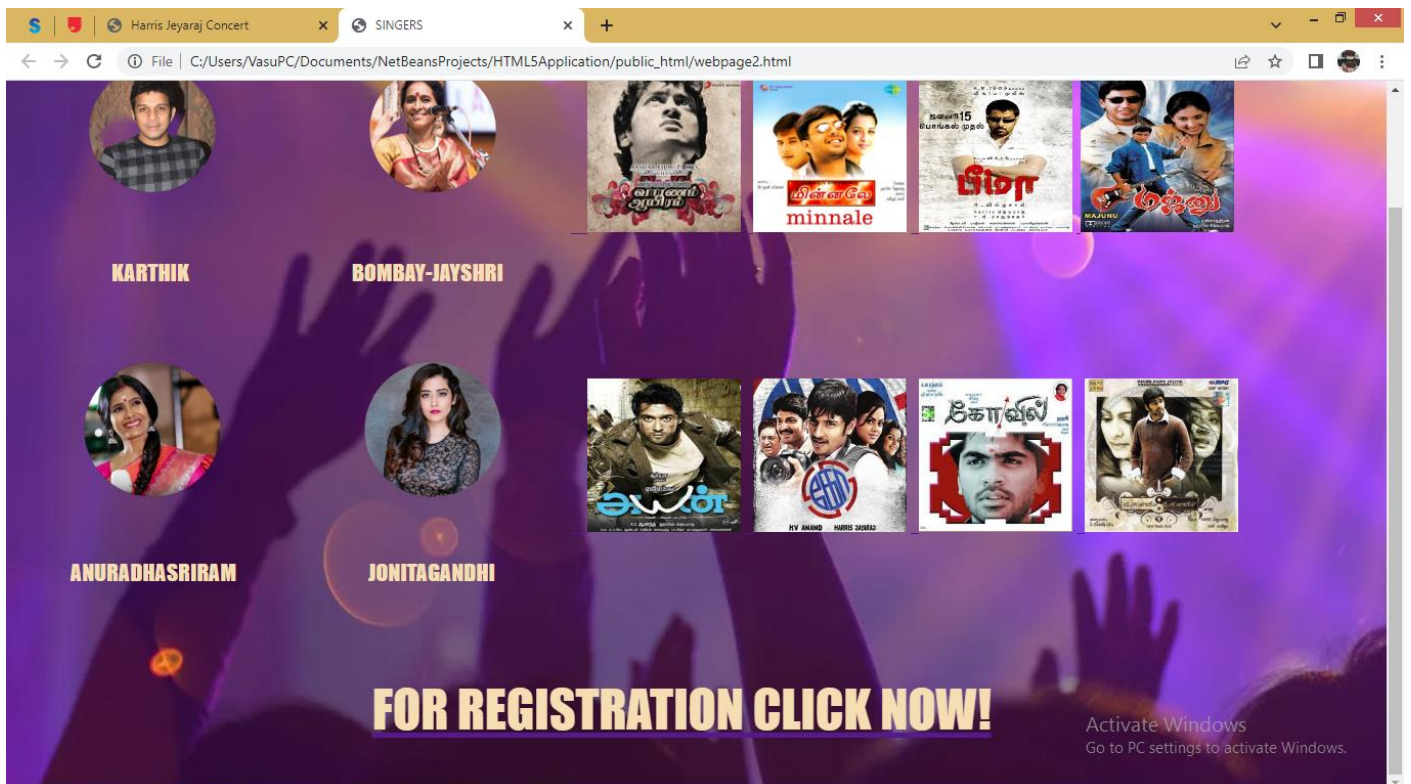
Harris Jeyaraj Concert
SINGERS
File | C:/Users/VasuPC/Documents/NetBeansProjects/HTML5Application/public_html/webpage2.html

வாரணம் ஆயிரம்
மின்னலே
minnale
ஜனவரி 15 பொங்கல் முதல்
பீமா
MAJUNU
மஜ்னு

KARTHIK
BOMBAY-JAYSHRI

அயன்
KV ANAND HARRIS JAYARAJ
கோவில்

ANURADHASRIRAM
JONITAGANDHI

FOR REGISTRATION CLICK NOW!

Activate Windows
Go to PC settings to activate Windows.